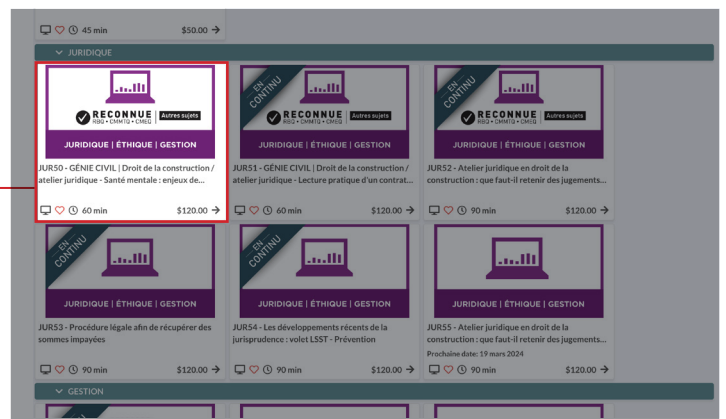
45 min $50.00 →

JURIDIQUE

RECONNUE RBQ • CMMTQ • CMEQ Autres sujets
JURIDIQUE | ÉTHIQUE | GESTION
JUR50 - GÉNIE CIVIL | Droit de la construction / atelier juridique - Santé mentale : enjeux de...
60 min $120.00 →

EN CONTINU
RECONNUE RBQ • CMMTQ • CMEQ Autres sujets
JURIDIQUE | ÉTHIQUE | GESTION
JUR51 - GÉNIE CIVIL | Droit de la construction / atelier juridique - Lecture pratique d'un contrat...
60 min $120.00 →

EN CONTINU
RECONNUE RBQ • CMMTQ • CMEQ Autres sujets
JURIDIQUE | ÉTHIQUE | GESTION
JUR52 - Atelier juridique en droit de la construction : que faut-il retenir des jugements...
90 min $120.00 →

EN CONTINU
JURIDIQUE | ÉTHIQUE | GESTION
JUR53 - Procédure légale afin de récupérer des sommes impayées
90 min $120.00 →

EN CONTINU
JURIDIQUE | ÉTHIQUE | GESTION
JUR54 - Les développements récents de la jurisprudence : volet LSST - Prévention
90 min $120.00 →

JURIDIQUE | ÉTHIQUE | GESTION
JUR55 - Atelier juridique en droit de la construction : que faut-il retenir des jugements...
Prochaine date: 19 mars 2024
90 min $120.00 →

GESTION